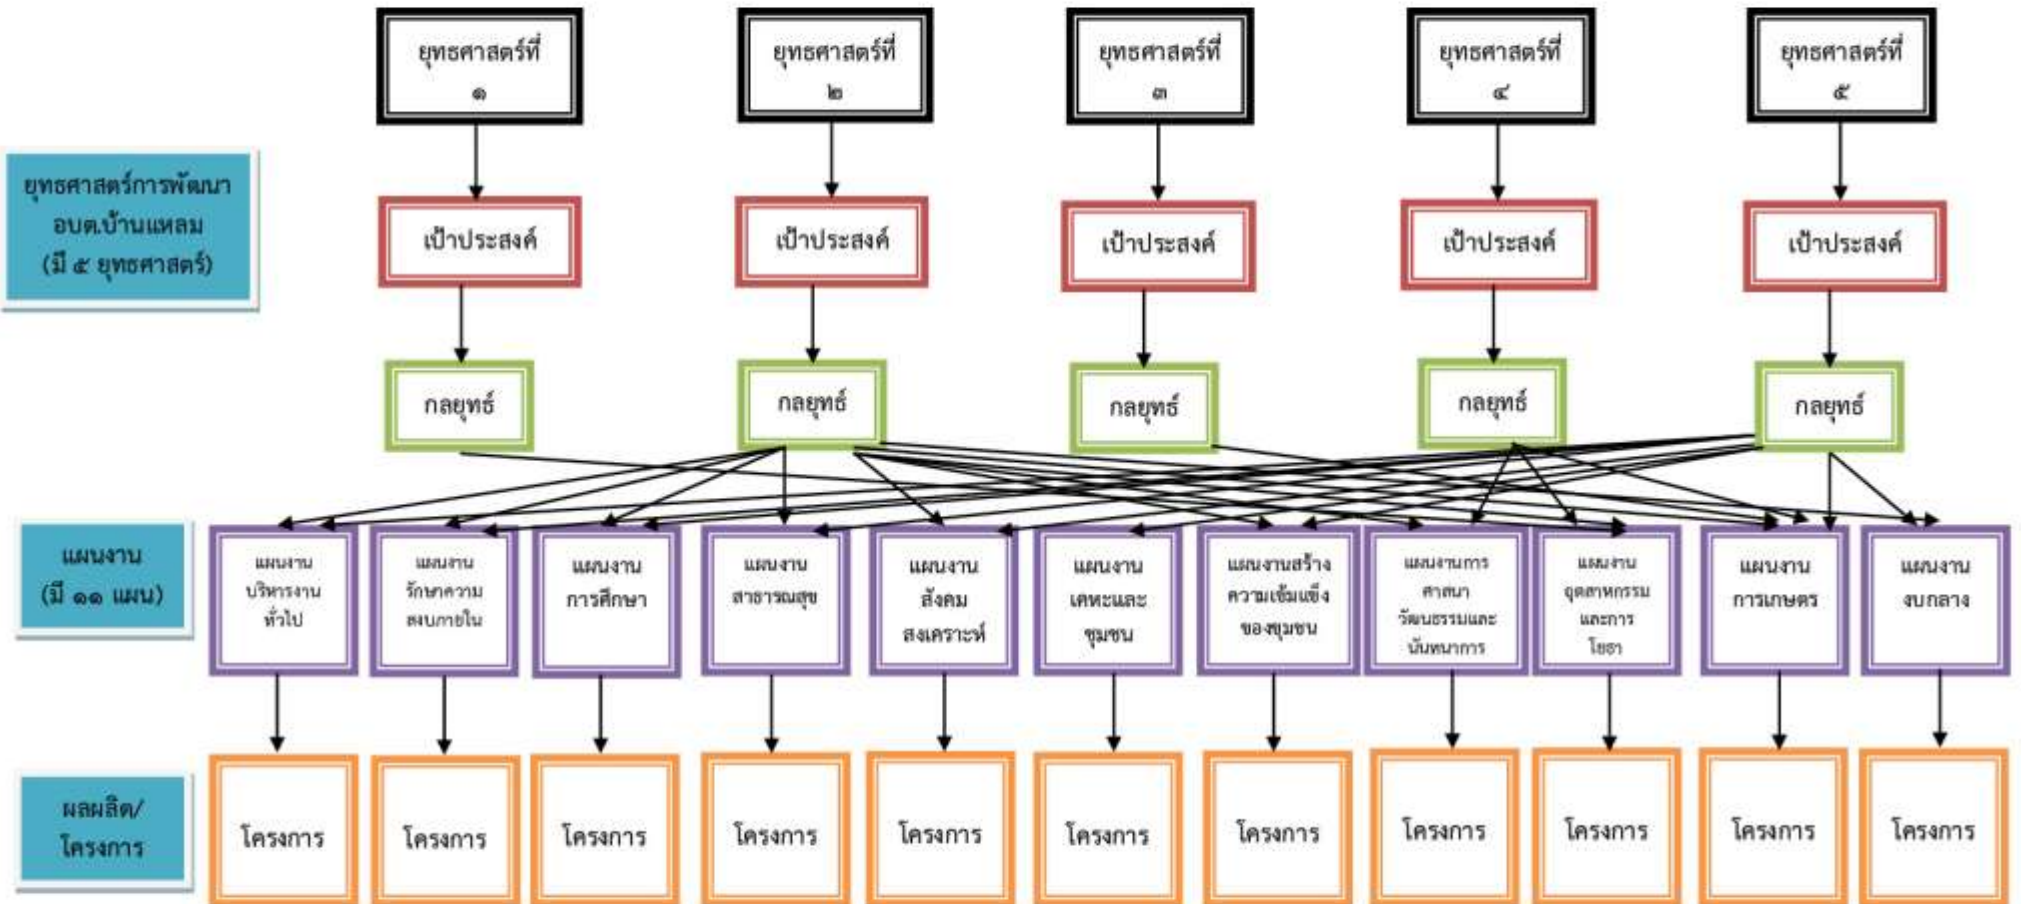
ยุทธศาสตร์ที่ ๑

ยุทธศาสตร์ที่ ๒

ยุทธศาสตร์ที่ ๓

ยุทธศาสตร์ที่ ๔

ยุทธศาสตร์ที่ ๕

ยุทธศาสตร์การพัฒนา อบต.บ้านแหลม (มี ๕ ยุทธศาสตร์)

เป้าประสงค์

เป้าประสงค์

เป้าประสงค์

เป้าประสงค์

เป้าประสงค์

กลยุทธ์

กลยุทธ์

กลยุทธ์

กลยุทธ์

กลยุทธ์

แผนงาน (มี ๑๑ แผน)

แผนงานบริหารงานทั่วไป

แผนงานรักษาความสงบภายใน

แผนงานการศึกษา

แผนงานสาธารณสุข

แผนงานสังคมสงเคราะห์

แผนงานเคหะและชุมชน

แผนงานสร้างความเข้มแข็งของชุมชน

แผนงานการศาสนา วัฒนธรรมและนันทนาการ

แผนงานอุตสาหกรรมและการโยธา

แผนงานการเกษตร

แผนงานงบกลาง

ผลผลิต/โครงการ

โครงการ

โครงการ

โครงการ

โครงการ

โครงการ

โครงการ

โครงการ

โครงการ

โครงการ

โครงการ

โครงการ